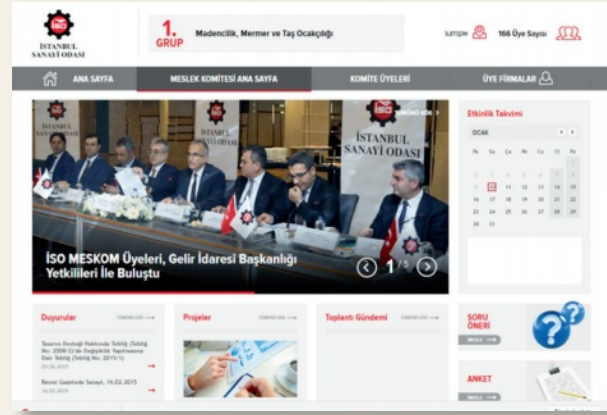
İSTANBUL SANAYİ ODASI

1. GRUP

Madencilik, Mermer ve Taş Ocakçılığı

İzmir

166 Üye Sayısı

ANA SAYFA

MESLEK KOMİTESİ ANA SAYFA

KOMİTE ÜYELERİ

ÜYE FİRMALAR

İSTANBUL SANAYİ ODASI

İSO MESKOM Üyeleri, Gelir İdaresi Başkanlığı Yetkilileri İle Buluştu

1/5

Etkinlik Takvimi

OCAK

| Pz | Sa | Ça | Pe | Cu | Ct | Pz |
|---|---|---|---|---|---|---|
| | | | 1 | 2 | 3 | 4 |
| 5 | 6 | 7 | 8 | 9 | 10 | 11 |
| 12 | 13 | 14 | 15 | 16 | 17 | 18 |
| 19 | 20 | 21 | 22 | 23 | 24 | 25 |
| 26 | 27 | 28 | 29 | 30 | 31 | |

Duyurular

TÜMÜNÜ GÖR

Tasarım Desteği Hakkında Tebliğ (Tebliğ No: 2008/2)'de Değişiklik Yapılmasına Dair Tebliğ (Tebliğ No: 2015/1)

Resmi Gazetede Sanayi, 16.02.2015

Projeler

TÜMÜNÜ GÖR

Toplantı Gündemi

TÜMÜNÜ GÖR

SORU ÖNERİ

ANKET